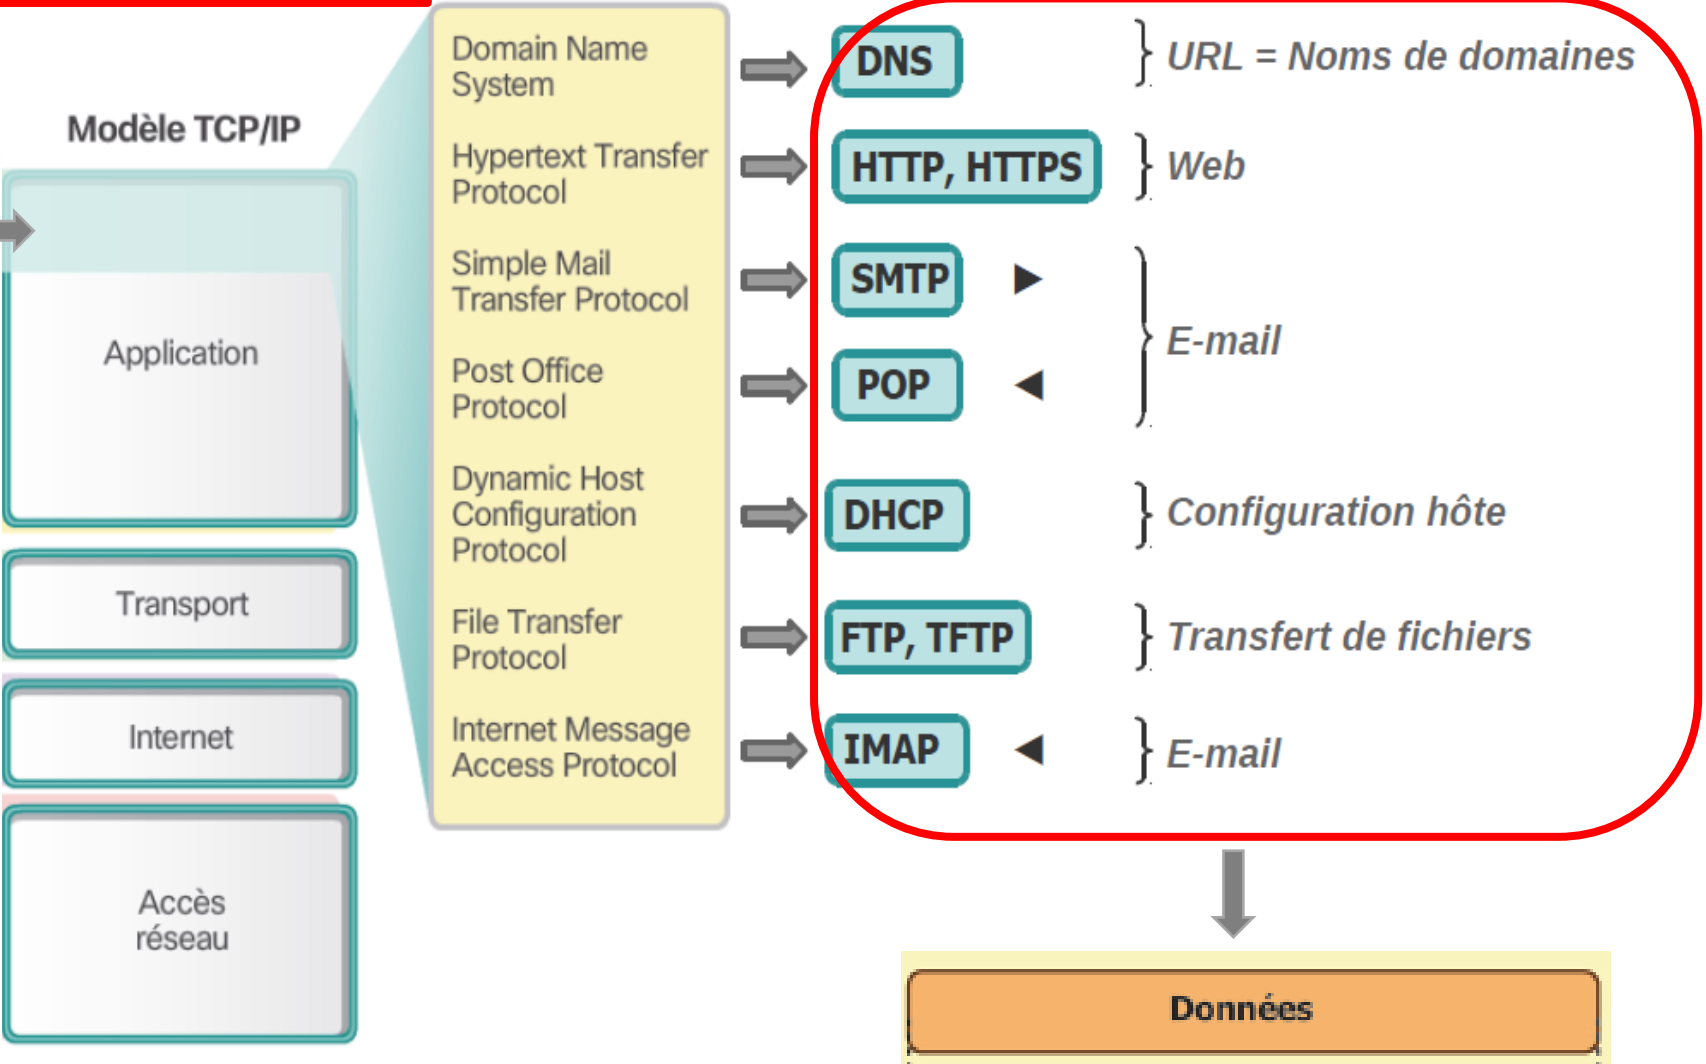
Modèle TCP/IP

Application

Transport

Internet

Accès réseau

Domain Name System

Hypertext Transfer Protocol

Simple Mail Transfer Protocol

Post Office Protocol

Dynamic Host Configuration Protocol

File Transfer Protocol

Internet Message Access Protocol

DNS } URL = Noms de domaines

HTTP, HTTPS } Web

SMTP

POP

} E-mail

DHCP } Configuration hôte

FTP, TFTP } Transfert de fichiers

IMAP } E-mail

Données